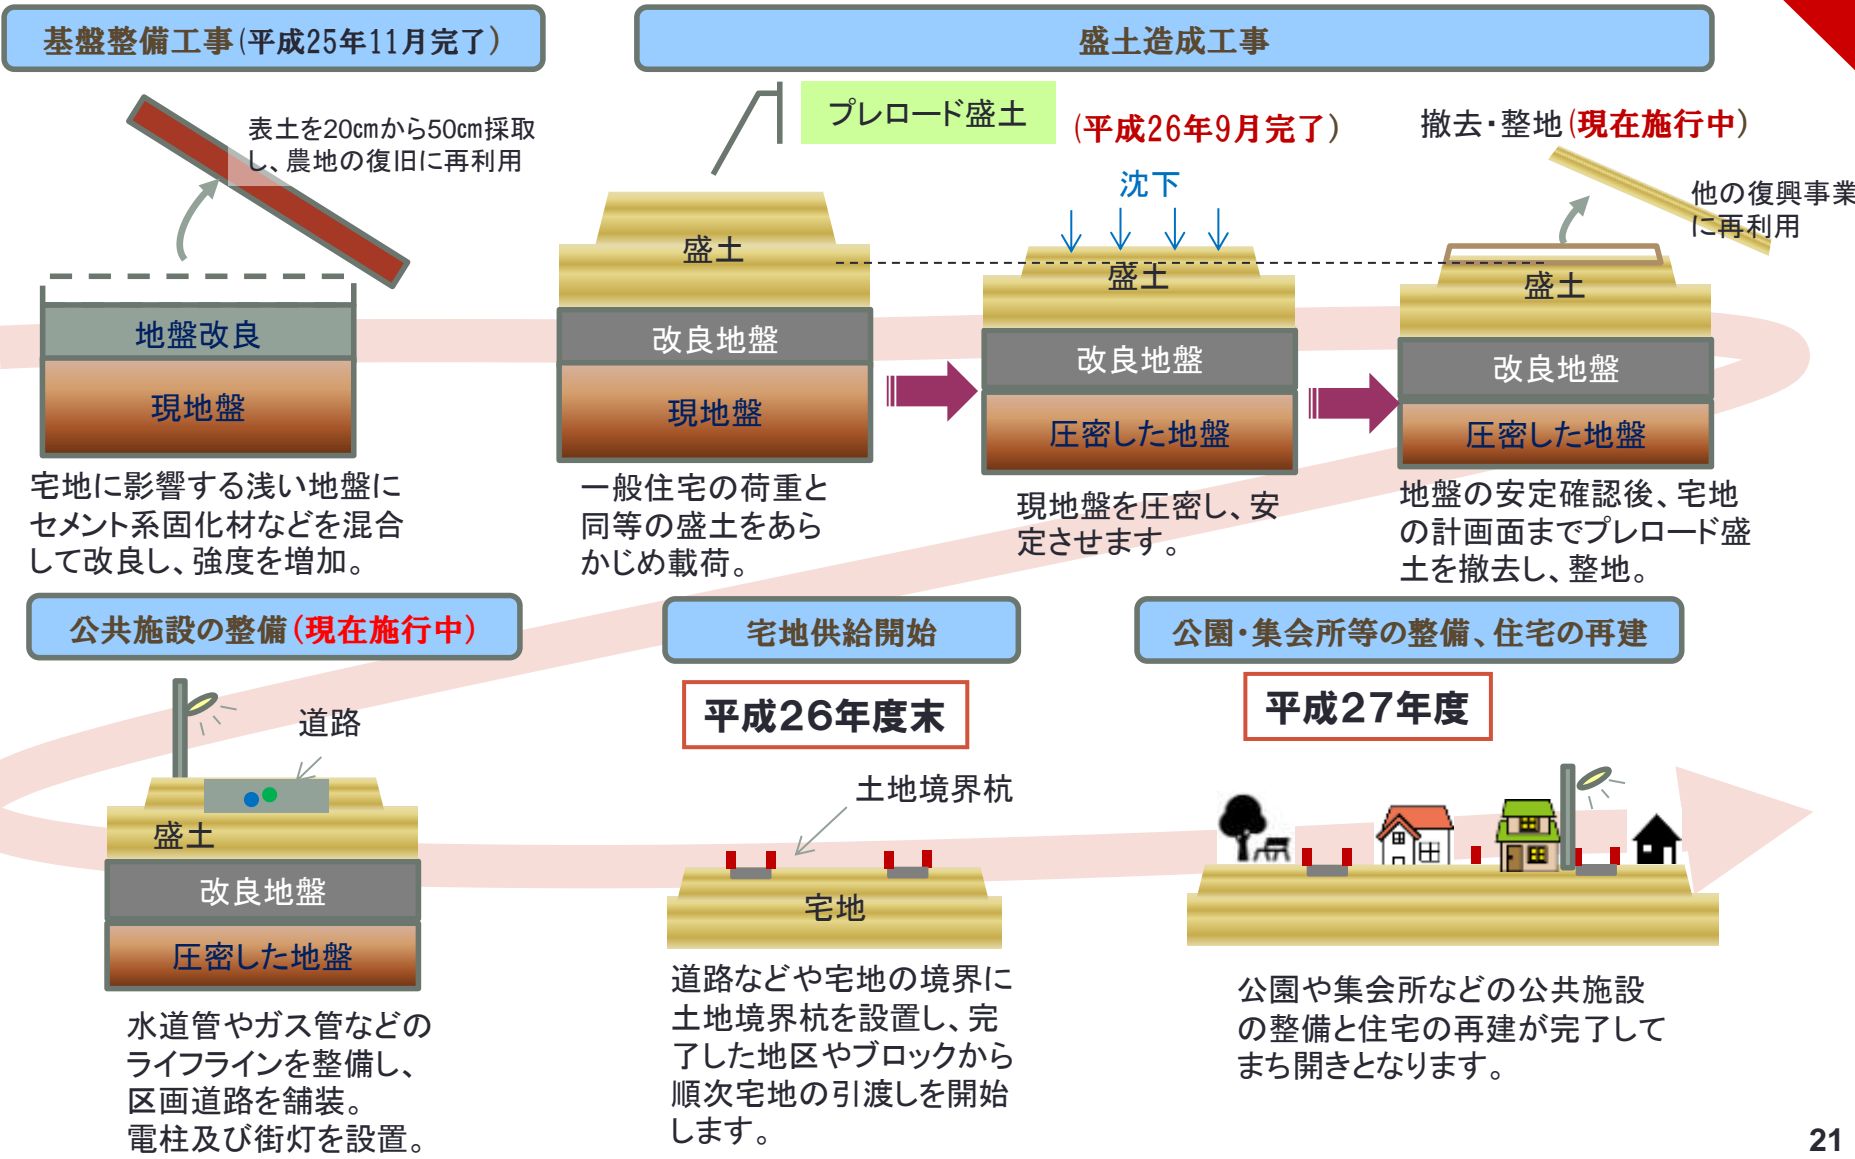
基盤整備工事(平成25年11月完了)

盛土造成工事

表土を20cmから50cm採取し、農地の復旧に再利用

地盤改良

現地盤

宅地に影響する浅い地盤にセメント系固化材などを混合して改良し、強度を増加。

プレロード盛土

(平成26年9月完了)

盛土

改良地盤

現地盤

一般住宅の荷重と同等の盛土をあらかじめ載荷。

沈下

盛土

改良地盤

圧密した地盤

現地盤を圧密し、安定させます。

撤去・整地(現在施行中)

他の復興事業に再利用

盛土

改良地盤

圧密した地盤

地盤の安定確認後、宅地の計画面までプレロード盛土を撤去し、整地。

公共施設の整備(現在施行中)

道路

盛土

改良地盤

圧密した地盤

水道管やガス管などのライフラインを整備し、区画道路を舗装。電柱及び街灯を設置。

宅地供給開始

平成26年度末

土地境界杭

宅地

道路などや宅地の境界に土地境界杭を設置し、完了した地区やブロックから順次宅地の引渡しを開始します。

公園・集会所等の整備、住宅の再建

平成27年度

公園や集会所などの公共施設の整備と住宅の再建が完了してまち開きとなります。

21